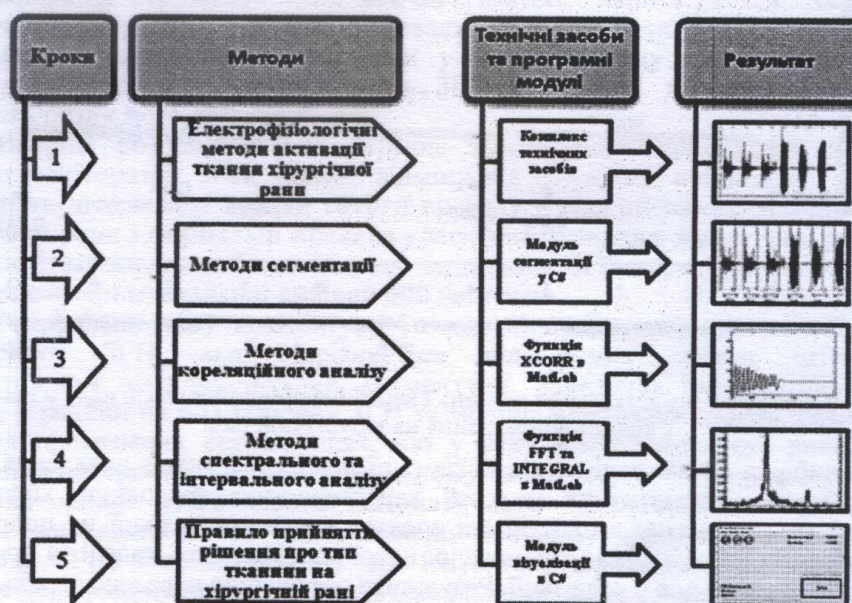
Кроки

Методи

Технічні засоби та програмні модулі

Результат

1

Електрофізіологічні методи активації тканин хірургічної рани

Комплекс технічних засобів

2

Методи сегментації

Модуль сегментації у C#

3

Методи кореляційного аналізу

Функція XCORR в MatLab

4

Методи спектрального та інтервального аналізу

Функції FFT та INTEGRAL в MatLab

5

Правило прийняття рішення про тип тканини на хірургічній рані

Модуль візуалізації в C#